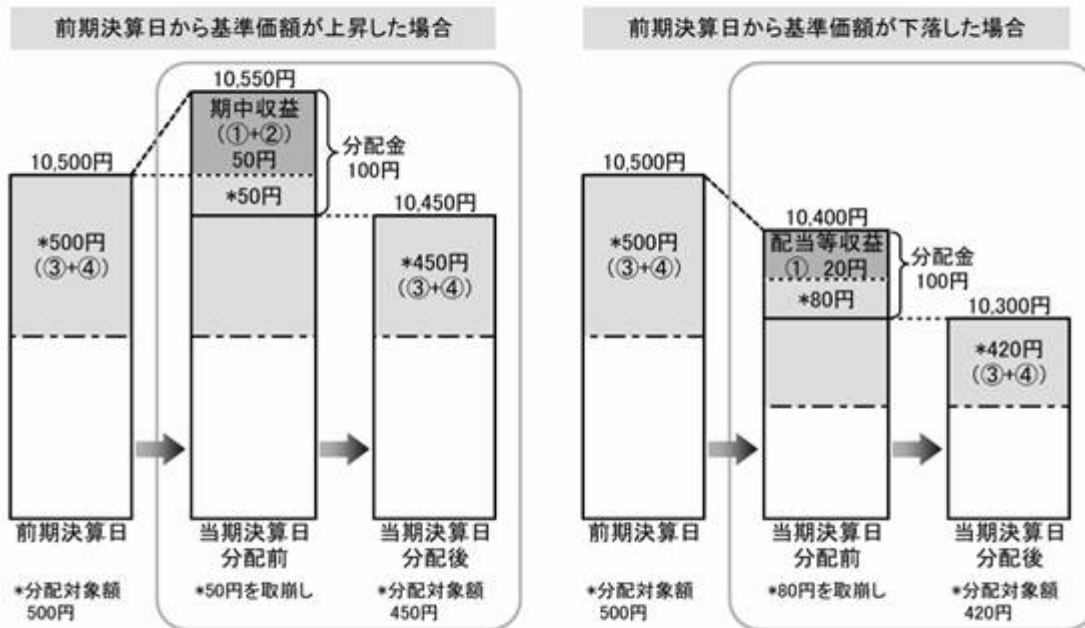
前期決算日から基準価額が上昇した場合

10,500円
*500円
（③+④）
前期決算日
*分配対象額 500円

10,550円
期中収益
（①+②）
50円
*50円
分配金 100円
当期決算日 分配前
*50円を取崩し

10,450円
*450円
（③+④）
当期決算日 分配後
*分配対象額 450円

前期決算日から基準価額が下落した場合

10,500円
*500円
（③+④）
前期決算日
*分配対象額 500円

10,400円
配当等収益
① 20円
*80円
分配金 100円
当期決算日 分配前
*80円を取崩し

10,300円
*420円
（③+④）
当期決算日 分配後
*分配対象額 420円